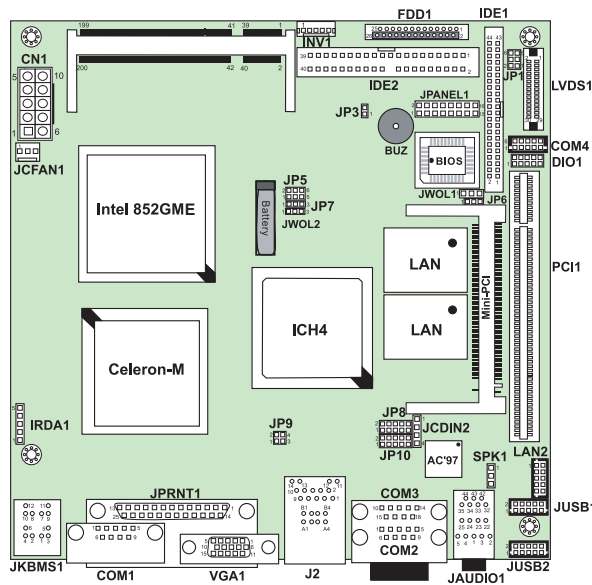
199
41
39
1
200
42
40
2
FDD1
IDE1
INV1
IDE2
CN1
5
10
1
6
JCFAN1
JP1
LVDS1
JPANEL1
JP3
BUZ
BIOS
COM4
DIO1
JWOL1
JP6
JP5
JP7
JWOL2
Battery
Intel 852GME
LAN
LAN
Mini-PCI
PCI1
ICH4
Celeron-M
IRDA1
JP9
JP8
JCDIN2
JP10
AC'97
SPK1
LAN2
JPRNT1
COM3
JUSB1
JKBMS1
COM1
VGA1
J2
COM2
JAUDIO1
JUSB2